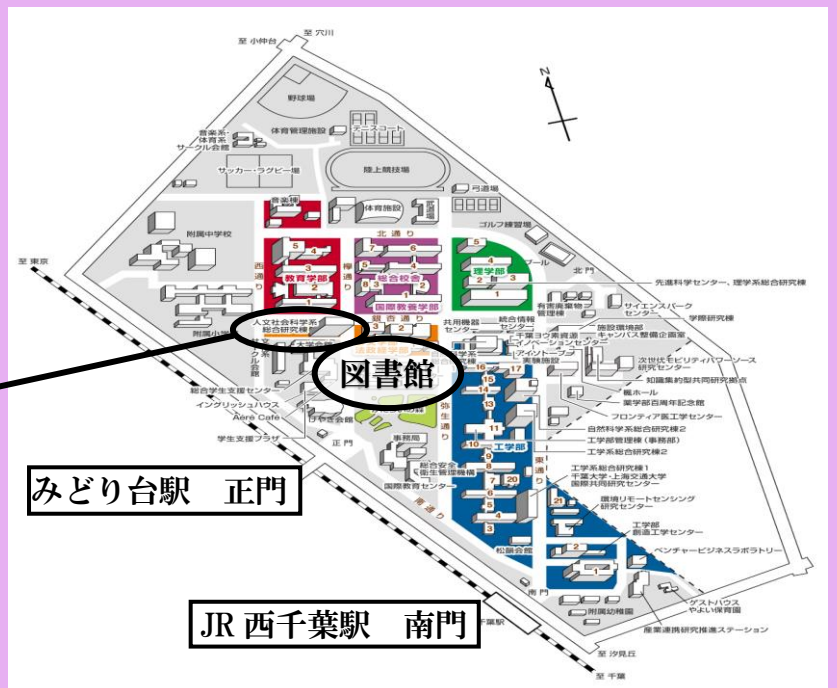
至 小仲台
至 穴川
N
野球場
体育管理施設
テニスコート
音楽系 体育系 サークル会館
サッカー・ラグビー場
陸上競技場
弓道場
体育施設
ゴルフ練習場
附属中学校
北 通 り
プール
北門
至 東京
西通り
教育学部
総合校舎
理学部
先進科学センター、理学系総合研究棟
国際教養学部
有害廃棄物処理施設
サイエンスパークセンター
学際研究棟
附属小学校
人文社会科学系総合研究棟
共用機器センター
統合情報センター
千葉ヨウ素資源イノベーションセンター
施設環境部 キャンパス整備企画室
アイソトープ実験施設
図書館
次世代モビリティパワーソースセンター
研究センター
総合学生支援センター
けやき会館
知識集約型共同研究拠点
イングリッシュハウス
Aere Cafe
薬学部百周年記念館
フロンティア医工学センター
学生支援プラザ
自然科学系総合研究棟2
工学部
工学部管理棟（事務部）
工学系総合研究棟2
正門
事務局
総合安全衛生管理機構
工学系総合研究棟1 千葉大学・上海交通大学国際共同研究センター
国際教育センター
弥生通り
東通り
南通り
環境リモートセンシング研究センター
工学部創造工学センター
松韻会館
ベンチャービジネスラボラトリー
みどり台駅　正門
南門
附属幼稚園
ゲストハウス やよい保育園
JR 西千葉駅　南門
西千葉駅
産業連携研究推進ステーション
至 汐見丘
至 千葉